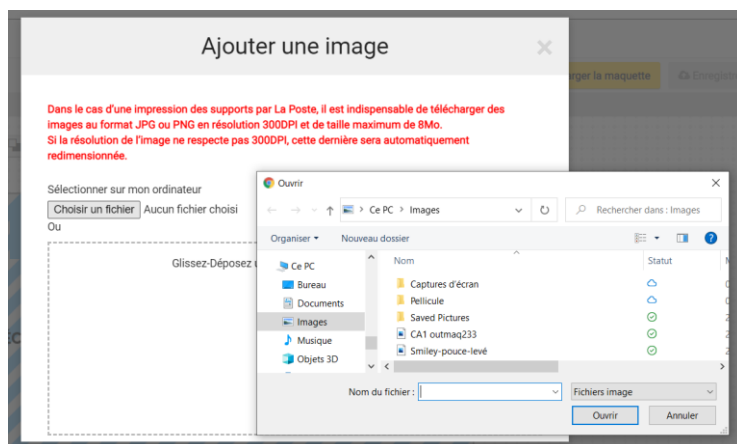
Ajouter une image

×

rger la maquette

Enregistr

Dans le cas d'une impression des supports par La Poste, il est indispensable de télécharger des images au format JPG ou PNG en résolution 300DPI et de taille maximum de 8Mo.
Si la résolution de l'image ne respecte pas 300DPI, cette dernière sera automatiquement redimensionnée.

Sélectionner sur mon ordinateur

Choisir un fichier Aucun fichier choisi

Ou

Glissez-Déposez u

Ouvrir

×

Ce PC > Images

Rechercher dans : Images

Organiser ▾ Nouveau dossier

Ce PC
Bureau
Documents
Images
Musique
Objets 3D

| Nom | Statut |
|---|---|
| Captures d'écran | |
| Pellicule | |
| Saved Pictures | |
| CA1 outmaq233 | |
| Smiley-pouce-levé | |

Nom du fichier :

Fichiers image

Ouvrir

Annuler